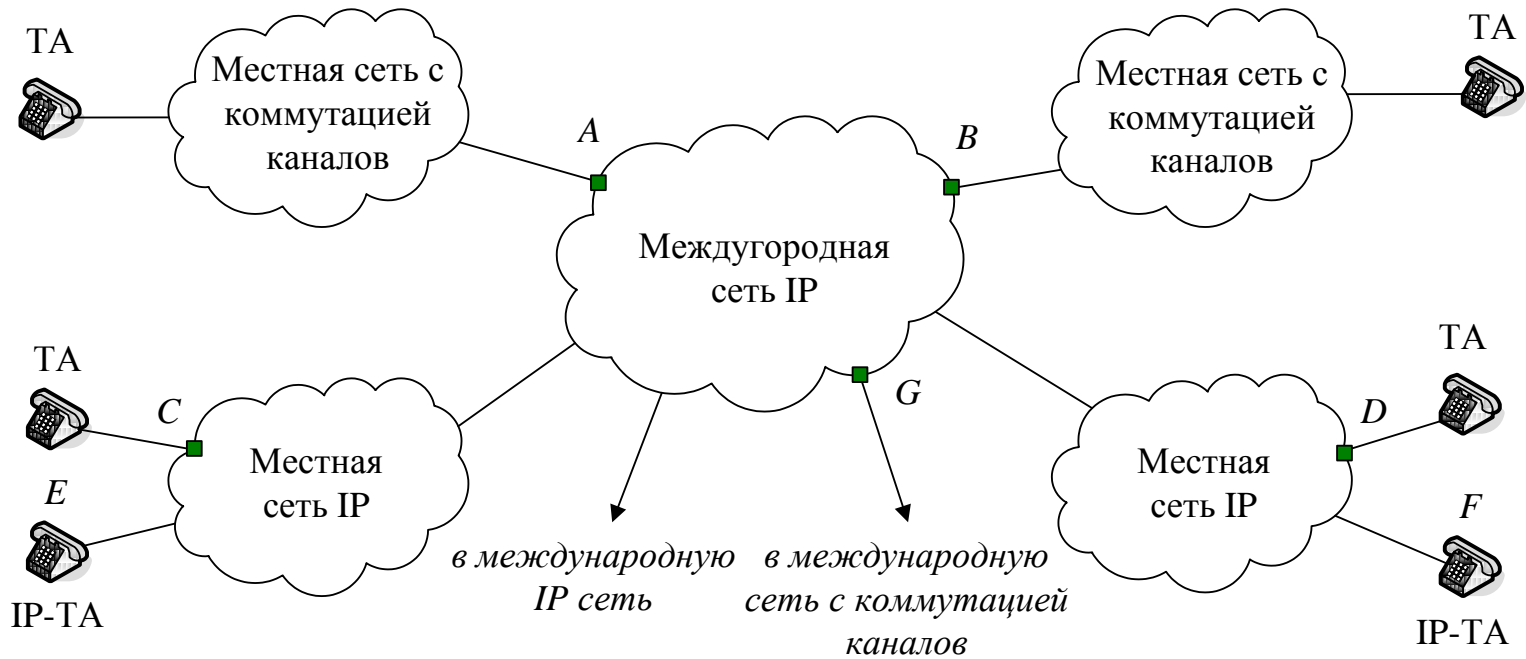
ТА

Местная сеть с коммутацией каналов

A

ТА

Местная сеть с коммутацией каналов

B

Междугородная сеть IP

ТА

C

E

Местная сеть IP

IP-ТА

G

в международную IP сеть

в международную сеть с коммутацией каналов

ТА

D

Местная сеть IP

F

IP-ТА